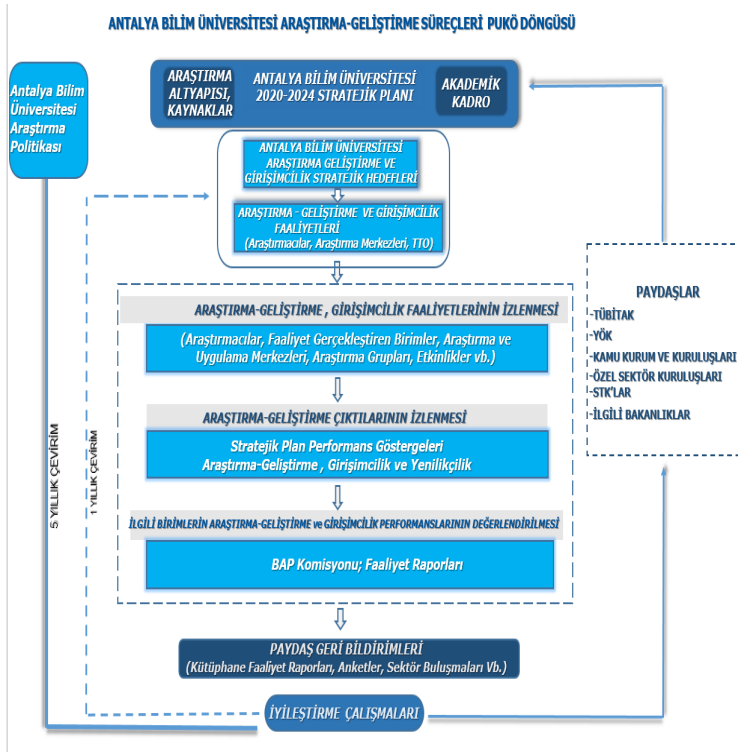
ANTALYA BİLİM ÜNİVERSİTESİ ARAŞTIRMA-GELİŞTİRME SÜREÇLERİ PUKÖ DÖNGÜSÜ

Antalya Bilim Üniversitesi Araştırma Politikası

ARAŞTIRMA ALTYAPISI, KAYNAKLAR

ANTALYA BİLİM ÜNİVERSİTESİ 2020-2024 STRATEJİK PLANI

AKADEMİK KADRO

ANTALYA BİLİM ÜNİVERSİTESİ ARAŞTIRMA GELİŞTİRME VE GİRİŞİMCİLİK STRATEJİK HEDEFLERİ

ARAŞTIRMA - GELİŞTİRME VE GİRİŞİMCİLİK FAALİYETLERİ (Araştırmacılar, Araştırma Merkezleri, TTO)

ARAŞTIRMA-GELİŞTİRME , GİRİŞİMCİLİK FAALİYETLERİNİN İZLENMESİ

(Araştırmacılar, Faaliyet Gerçekleştiren Birimler, Araştırma ve Uygulama Merkezleri, Araştırma Grupları, Etkinlikler vb.)

ARAŞTIRMA-GELİŞTİRME ÇIKTILARININ İZLENMESİ

Stratejik Plan Performans Göstergeleri Araştırma-Geliştirme , Girişimcilik ve Yenilikçilik

İLGİLİ BİRİMLERİN ARAŞTIRMA-GELİŞTİRME ve GİRİŞİMCİLİK PERFORMANSLARININ DEĞERLENDİRİLMESİ

BAP Komisyonu; Faaliyet Raporları

PAYDAŞLAR
-TÜBİTAK
-YÖK
-KAMU KURUM VE KURULUŞLARI
-ÖZEL SEKTÖR KURULUŞLARI
-STK'LAR
-İLGİLİ BAKANLIKLAR

5 YILLIK ÇEVİRİM

1 YILLIK ÇEVİRİM

PAYDAŞ GERİ BİLDİRİMLERİ
(Kütüphane Faaliyet Raporları, Anketler, Sektör Buluşmaları Vb.)

İYİLEŞTİRME ÇALIŞMALARI